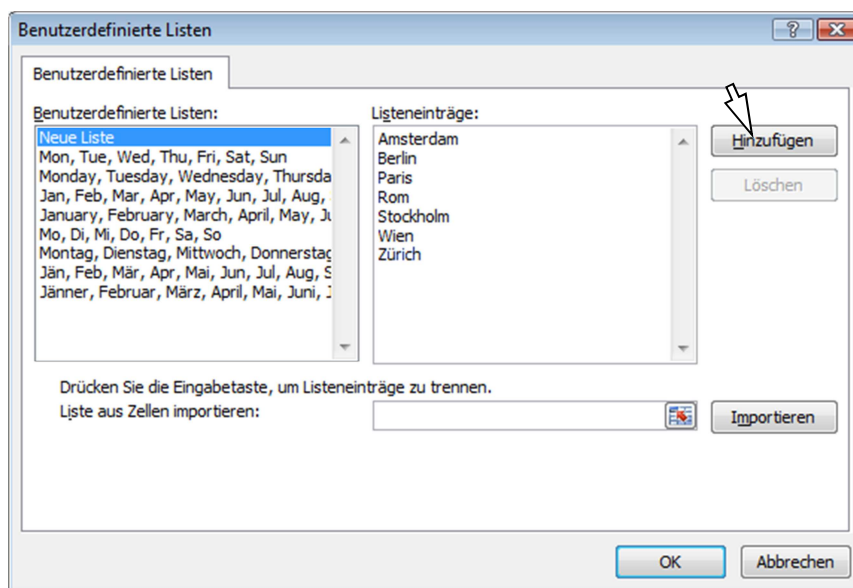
Benutzerdefinierte Listen

?

Benutzerdefinierte Listen

Benutzerdefinierte Listen:

Neue Liste
Mon, Tue, Wed, Thu, Fri, Sat, Sun
Monday, Tuesday, Wednesday, Thursda
Jan, Feb, Mar, Apr, May, Jun, Jul, Aug,
January, February, March, April, May, Ju
Mo, Di, Mi, Do, Fr, Sa, So
Montag, Dienstag, Mittwoch, Donnerstag
Jän, Feb, Mär, Apr, Mai, Jun, Jul, Aug, S
Jänner, Februar, März, April, Mai, Juni, J

Listeneinträge:

Amsterdam
Berlin
Paris
Rom
Stockholm
Wien
Zürich

Hinzufügen

Löschen

Drücken Sie die Eingabetaste, um Listeneinträge zu trennen.

Liste aus Zellen importieren:

Importieren

OK

Abbrechen